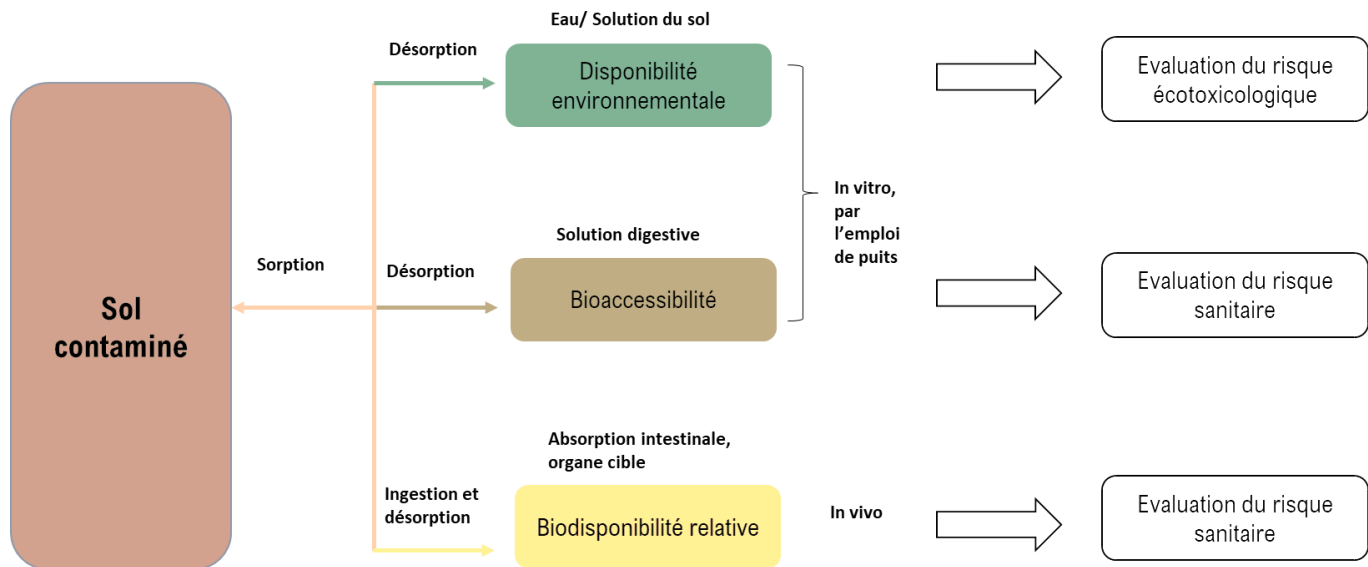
Sol contaminé

Sorption

Désorption

Eau/ Solution du sol

Disponibilité environnementale

Evaluation du risque écotoxicologique

In vitro, par l'emploi de puits

Désorption

Solution digestive

Bioaccessibilité

Evaluation du risque sanitaire

Ingestion et désorption

Absorption intestinale, organe cible

Biodisponibilité relative

In vivo

Evaluation du risque sanitaire